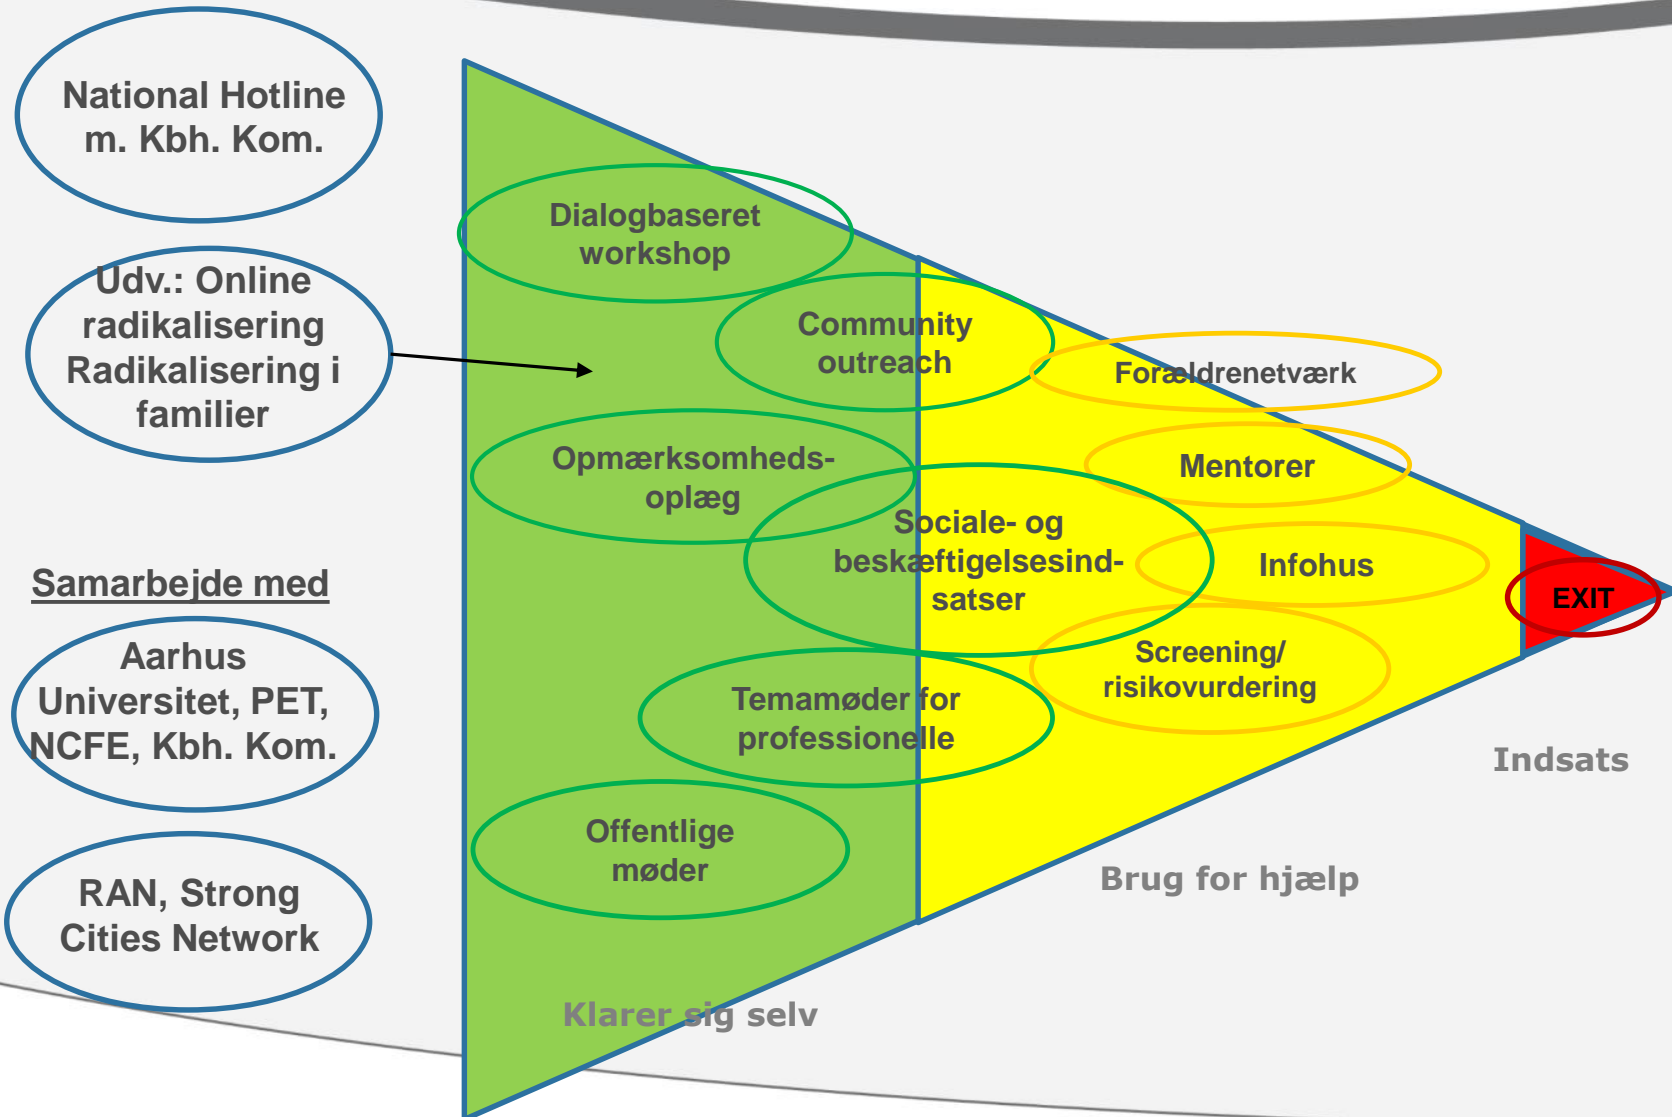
National Hotline m. Kbh. Kom.

Udv.: Online radikalisering Radikalisering i familier

Samarbejde med

Aarhus Universitet, PET, NCFE, Kbh. Kom.

RAN, Strong Cities Network

Dialogbaseret workshop

Community outreach

Forældrenetværk

Opmærksomheds-oplæg

Mentorer

Sociale- og beskæftigelsesind-satser

Infohus

EXIT

Screening/ risikovurdering

Temamøder for professionelle

Indsats

Offentlige møder

Brug for hjælp

Klarer sig selv